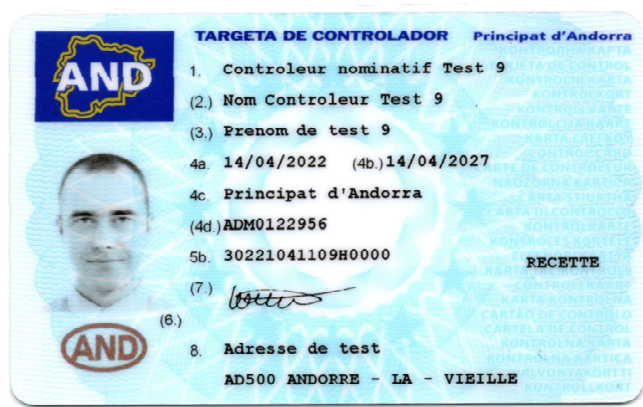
AND

TARGETA DE CONTROLADOR Principat d'Andorra

1. Controleur nominatif Test 9

(2.) Nom Controleur Test 9

(3.) Prenom de test 9

4a. 14/04/2022 (4b.) 14/04/2027

4c. Principat d'Andorra

(4d.) ADM0122956

5b. 30221041109H0000

RECETTE

(7.) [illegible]

(6.)

AND

8. Adresse de test

AD500 ANDORRE - LA - VIEILLE